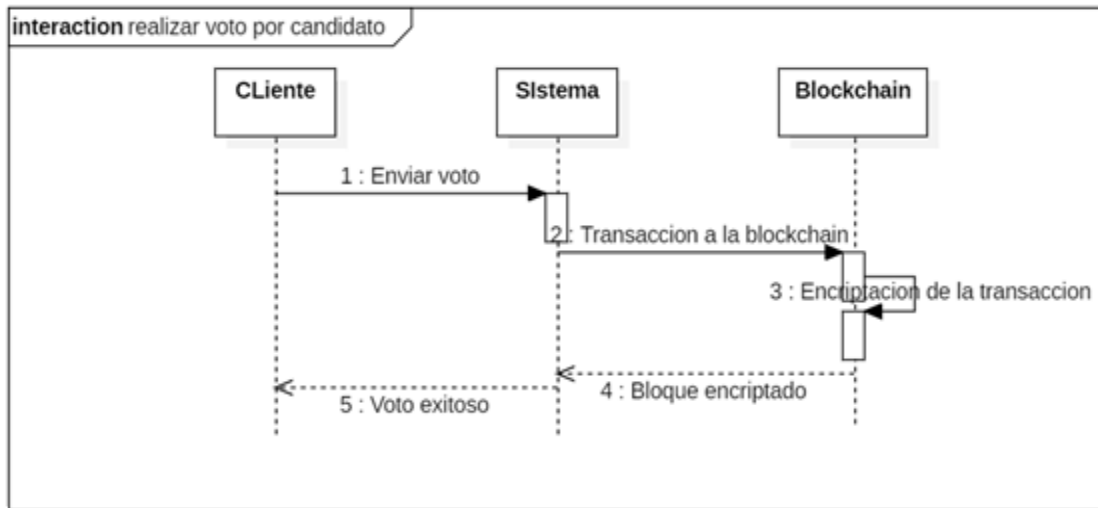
**interaction** realizar voto por candidato

CLiente

SIstema

Blockchain

1 : Enviar voto

2 : Transaccion a la blockchain

3 : Encriptacion de la transaccion

4 : Bloque encriptado

5 : Voto exitoso